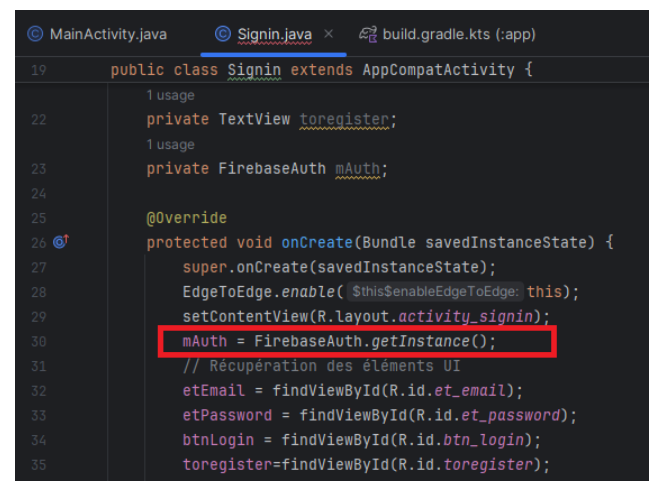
MainActivity.java    Signin.java ×    build.gradle.kts (:app)

19 public class Signin extends AppCompatActivity {
1 usage
22 private TextView toregister;
1 usage
23 private FirebaseAuth mAuth;
24
25 @Override
26 protected void onCreate(Bundle savedInstanceState) {
27 super.onCreate(savedInstanceState);
28 EdgeToEdge.enable( $this$enableEdgeToEdge: this);
29 setContentView(R.layout.activity_signin);
30 mAuth = FirebaseAuth.getInstance();
31 // Récupération des éléments UI
32 etEmail = findViewById(R.id.et_email);
33 etPassword = findViewById(R.id.et_password);
34 btnLogin = findViewById(R.id.btn_login);
35 toregister=findViewById(R.id.toregister);